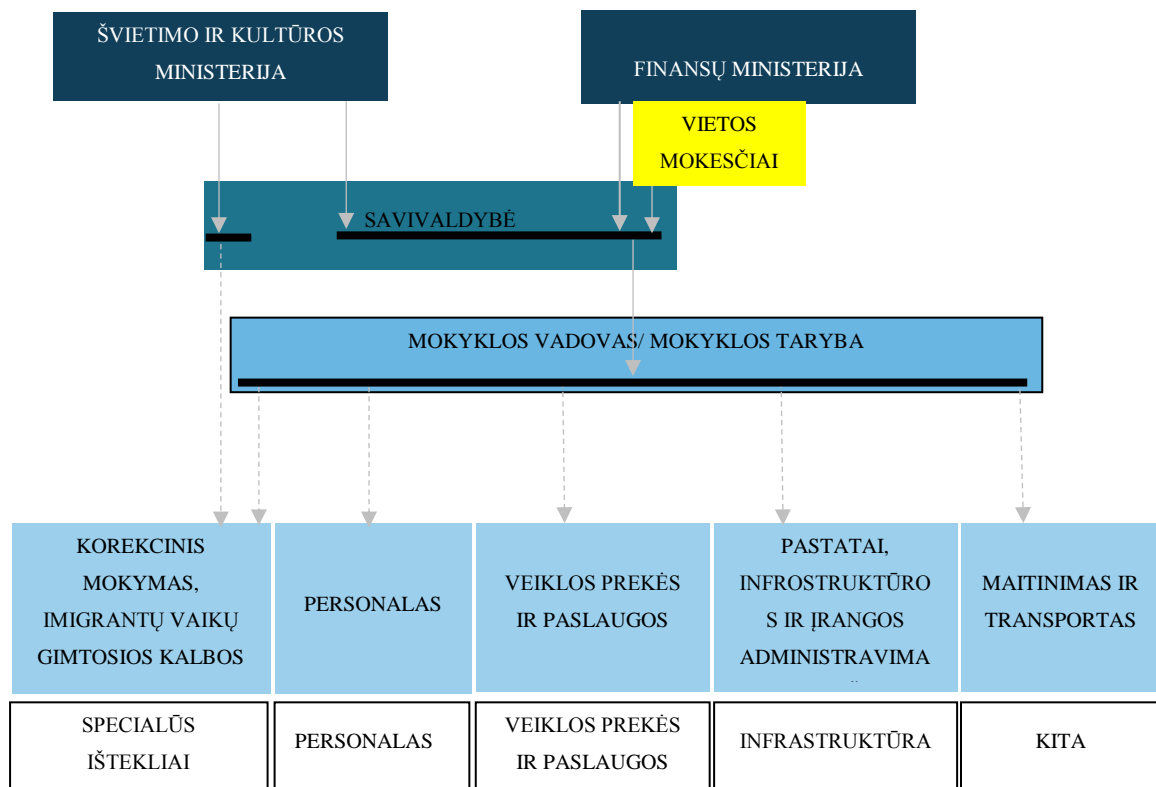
ŠVIETIMO IR KULTŪROS MINISTERIJA

FINANSŲ MINISTERIJA

VIETOS MOKESČIAI

SAVIVALDYBĖ

MOKYKLOS VADOVAS/ MOKYKLOS TARYBA

KOREKCINIS MOKYMAS, IMIGRANTŲ VAIKŲ GIMTOSIOS KALBOS

PERSONALAS

VEIKLOS PREKĖS IR PASLAUGOS

PASTATAI, INFROSTRUKTŪROS IR ĮRANGOS ADMINISTRAVIMA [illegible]

MAITINIMAS IR TRANSPORTAS

SPECIALŪS IŠTEKLIAI

PERSONALAS

VEIKLOS PREKĖS IR PASLAUGOS

INFRASTRUKTŪRA

KITA